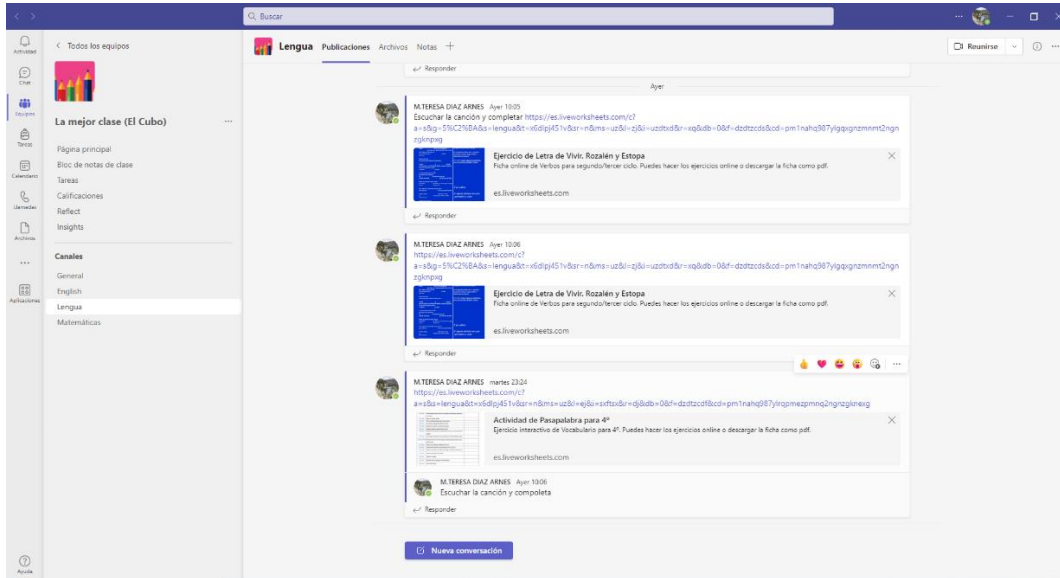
Buscar

Actividad
Chat
Equipos
Tareas
Calendario
Llamadas
Archivos
...
Aplicaciones
Ayuda

< Todos los equipos

La mejor clase (El Cubo) ...

Página principal
Bloc de notas de clase
Tareas
Calificaciones
Reflect
Insights

Canales
General
English
Lengua
Matemáticas

Lengua Publicaciones Archivos Notas +

Reunirse

Responder

Ayer

M.TERESA DIAZ ARNES Ayer 10:05
Escuchar la canción y completar https://es.liveworksheets.com/c?a=s&g=5%C2%BA&s=lengua&t=x6dlpj451v&sr=n&ms=uz&l=zj&i=uzdtxd&r=xq&db=0&f=dzdtzcds&cd=pm1nahq987ylgqxgnzmnmt2ngnzgknpxg

Ejercicio de Letra de Vivir. Rozalén y Estopa
Ficha online de Verbos para segundo/tercer ciclo. Puedes hacer los ejercicios online o descargar la ficha como pdf.
es.liveworksheets.com

Responder

M.TERESA DIAZ ARNES Ayer 10:06
https://es.liveworksheets.com/c?a=s&g=5%C2%BA&s=lengua&t=x6dlpj451v&sr=n&ms=uz&l=zj&i=uzdtxd&r=xq&db=0&f=dzdtzcds&cd=pm1nahq987ylgqxgnzmnmt2ngnzgknpxg

Ejercicio de Letra de Vivir. Rozalén y Estopa
Ficha online de Verbos para segundo/tercer ciclo. Puedes hacer los ejercicios online o descargar la ficha como pdf.
es.liveworksheets.com

Responder

M.TERESA DIAZ ARNES martes 23:24
https://es.liveworksheets.com/c?a=s&u=lengua&t=x6dlpj451v&sr=n&ms=uz&l=ej&i=sxftzx&r=dj&db=0&f=dzdtzcdf&cd=pm1nahq987ylrqpmezpmnq2ngnzgknxg

Actividad de Pasapalabra para 4º
Ejercicio interactivo de Vocabulario para 4º. Puedes hacer los ejercicios online o descargar la ficha como pdf.
es.liveworksheets.com

M.TERESA DIAZ ARNES Ayer 10:06
Escuchar la canción y compoleta

Responder

Nueva conversación